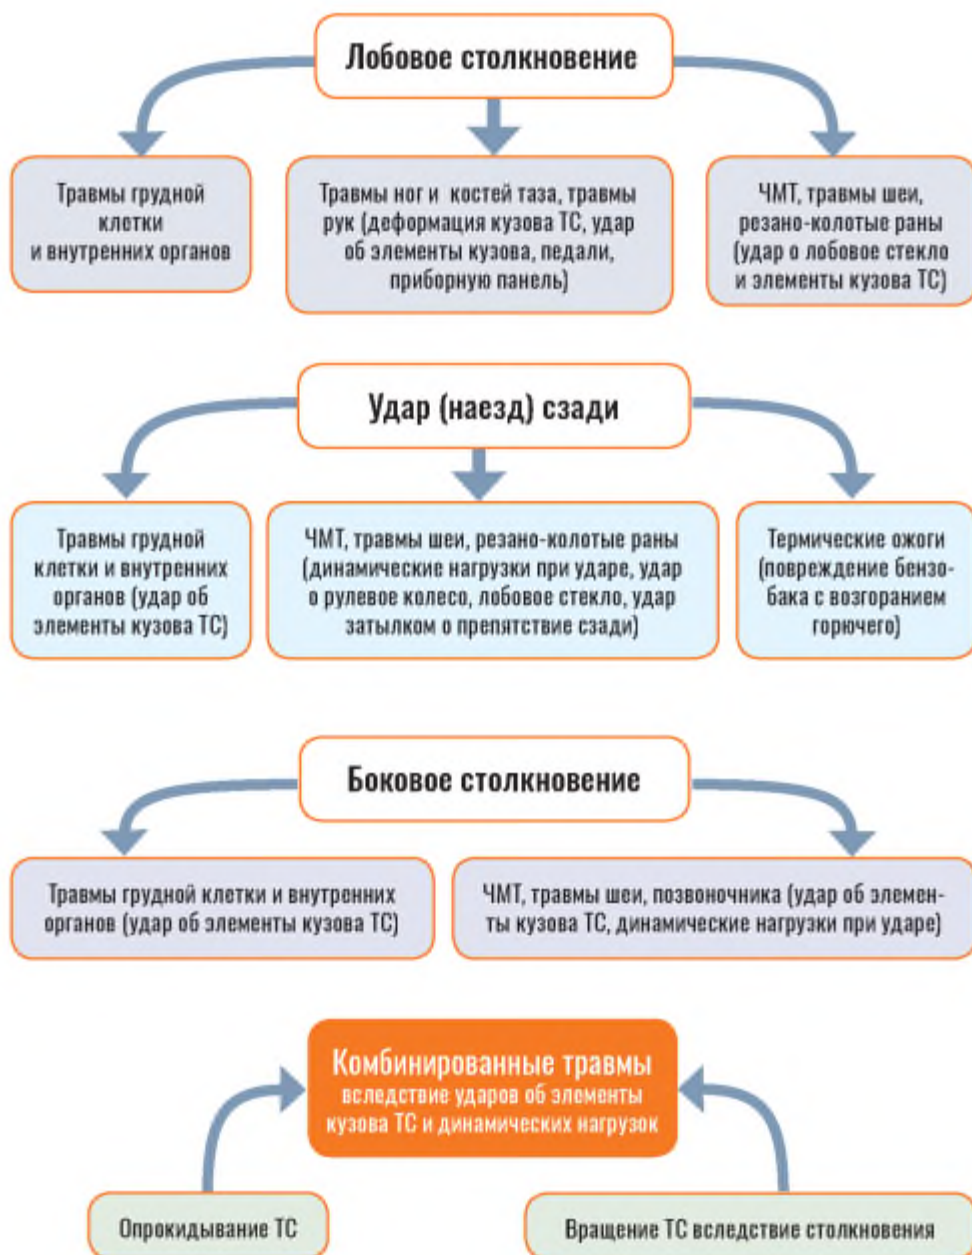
Лобовое столкновение

Травмы грудной клетки и внутренних органов

Травмы ног и костей таза, травмы рук (деформация кузова ТС, удар об элементы кузова, педали, приборную панель)

ЧМТ, травмы шеи, резано-колотые раны (удар о лобовое стекло и элементы кузова ТС)

Удар (наезд) сзади

Травмы грудной клетки и внутренних органов (удар об элементы кузова ТС)

ЧМТ, травмы шеи, резано-колотые раны (динамические нагрузки при ударе, удар о рулевое колесо, лобовое стекло, удар затылком о препятствие сзади)

Термические ожоги (повреждение бензобака с возгоранием горючего)

Боковое столкновение

Травмы грудной клетки и внутренних органов (удар об элементы кузова ТС)

ЧМТ, травмы шеи, позвоночника (удар об элементы кузова ТС, динамические нагрузки при ударе)

Комбинированные травмы вследствие ударов об элементы кузова ТС и динамических нагрузок

Опрокидывание ТС

Вращение ТС вследствие столкновения